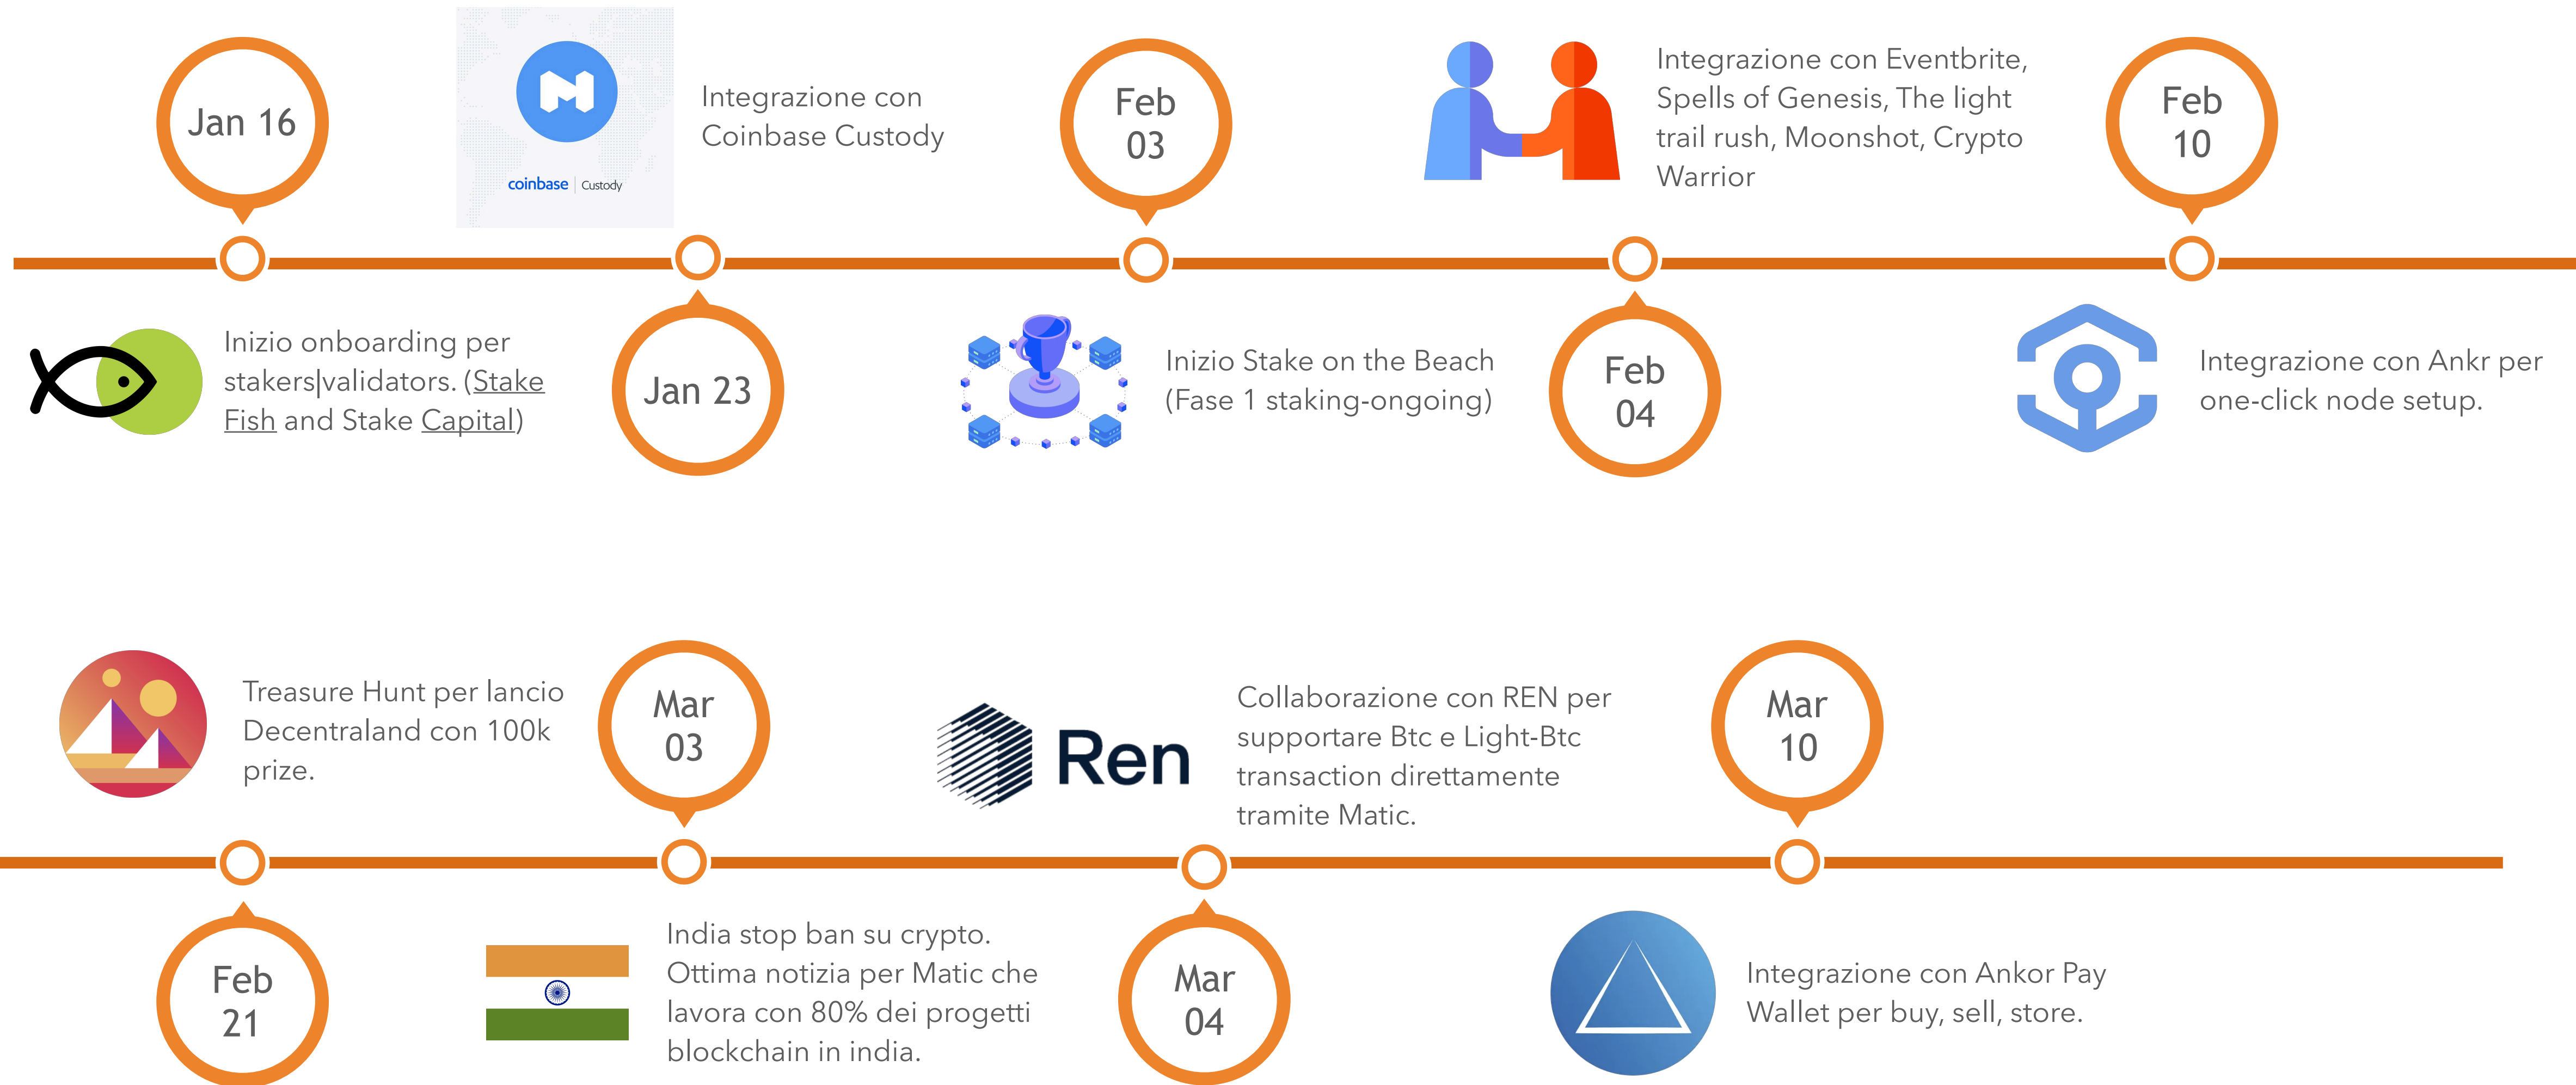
Jan 16

coinbase | Custody

Integrazione con Coinbase Custody

Feb 03

Integrazione con Eventbrite, Spells of Genesis, The light trail rush, Moonshot, Crypto Warrior

Feb 10

Inizio onboarding per stakers|validators. (Stake Fish and Stake Capital)

Jan 23

Inizio Stake on the Beach (Fase 1 staking-ongoing)

Feb 04

Integrazione con Ankr per one-click node setup.

Treasure Hunt per lancio Decentraland con 100k prize.

Mar 03

Ren

Collaborazione con REN per supportare Btc e Light-Btc transaction direttamente tramite Matic.

Mar 10

Feb 21

India stop ban su crypto. Ottima notizia per Matic che lavora con 80% dei progetti blockchain in india.

Mar 04

Integrazione con Ankor Pay Wallet per buy, sell, store.